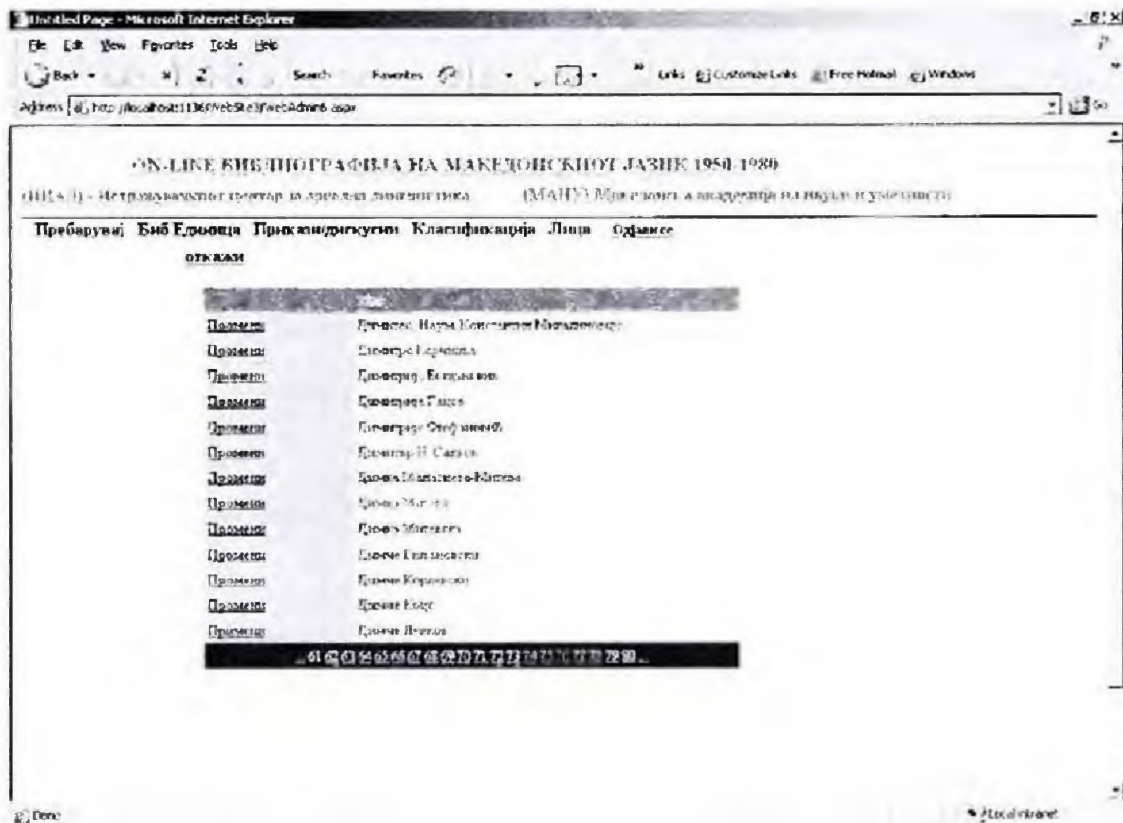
Untitled Page - Microsoft Internet Explorer

File Edit View Favorites Tools Help

Back Search Favorites Links Customize Links Free Hotmail Windows

Address http://localhost:1136/WebSite3/WebAdmin6.aspx

Go

ON-LINE БИБЛИОГРАФИЈА НА МАКЕДОНСКИОТ ЈАЗИК 1950-1980

(ИЦАЛ) - Истражувачки центар за ареална лингвистика (МАНУ) Македонска академија на науките и уметностите

Пребарувај Биб Единица Прикази/дискусии Класификација Лица Одјави се

откажи

| | Име |
|---|---|
| Промени | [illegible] |
| Промени | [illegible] |
| Промени | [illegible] |
| Промени | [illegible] |
| Промени | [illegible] |
| Промени | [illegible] |
| Промени | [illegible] |
| Промени | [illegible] |
| Промени | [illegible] |
| Промени | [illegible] |
| Промени | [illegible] |
| Промени | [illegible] |
| Промени | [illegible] |

... 61 62 63 64 65 66 67 68 69 70 71 72 73 74 75 76 77 78 79 80 ...

Done

Local intranet